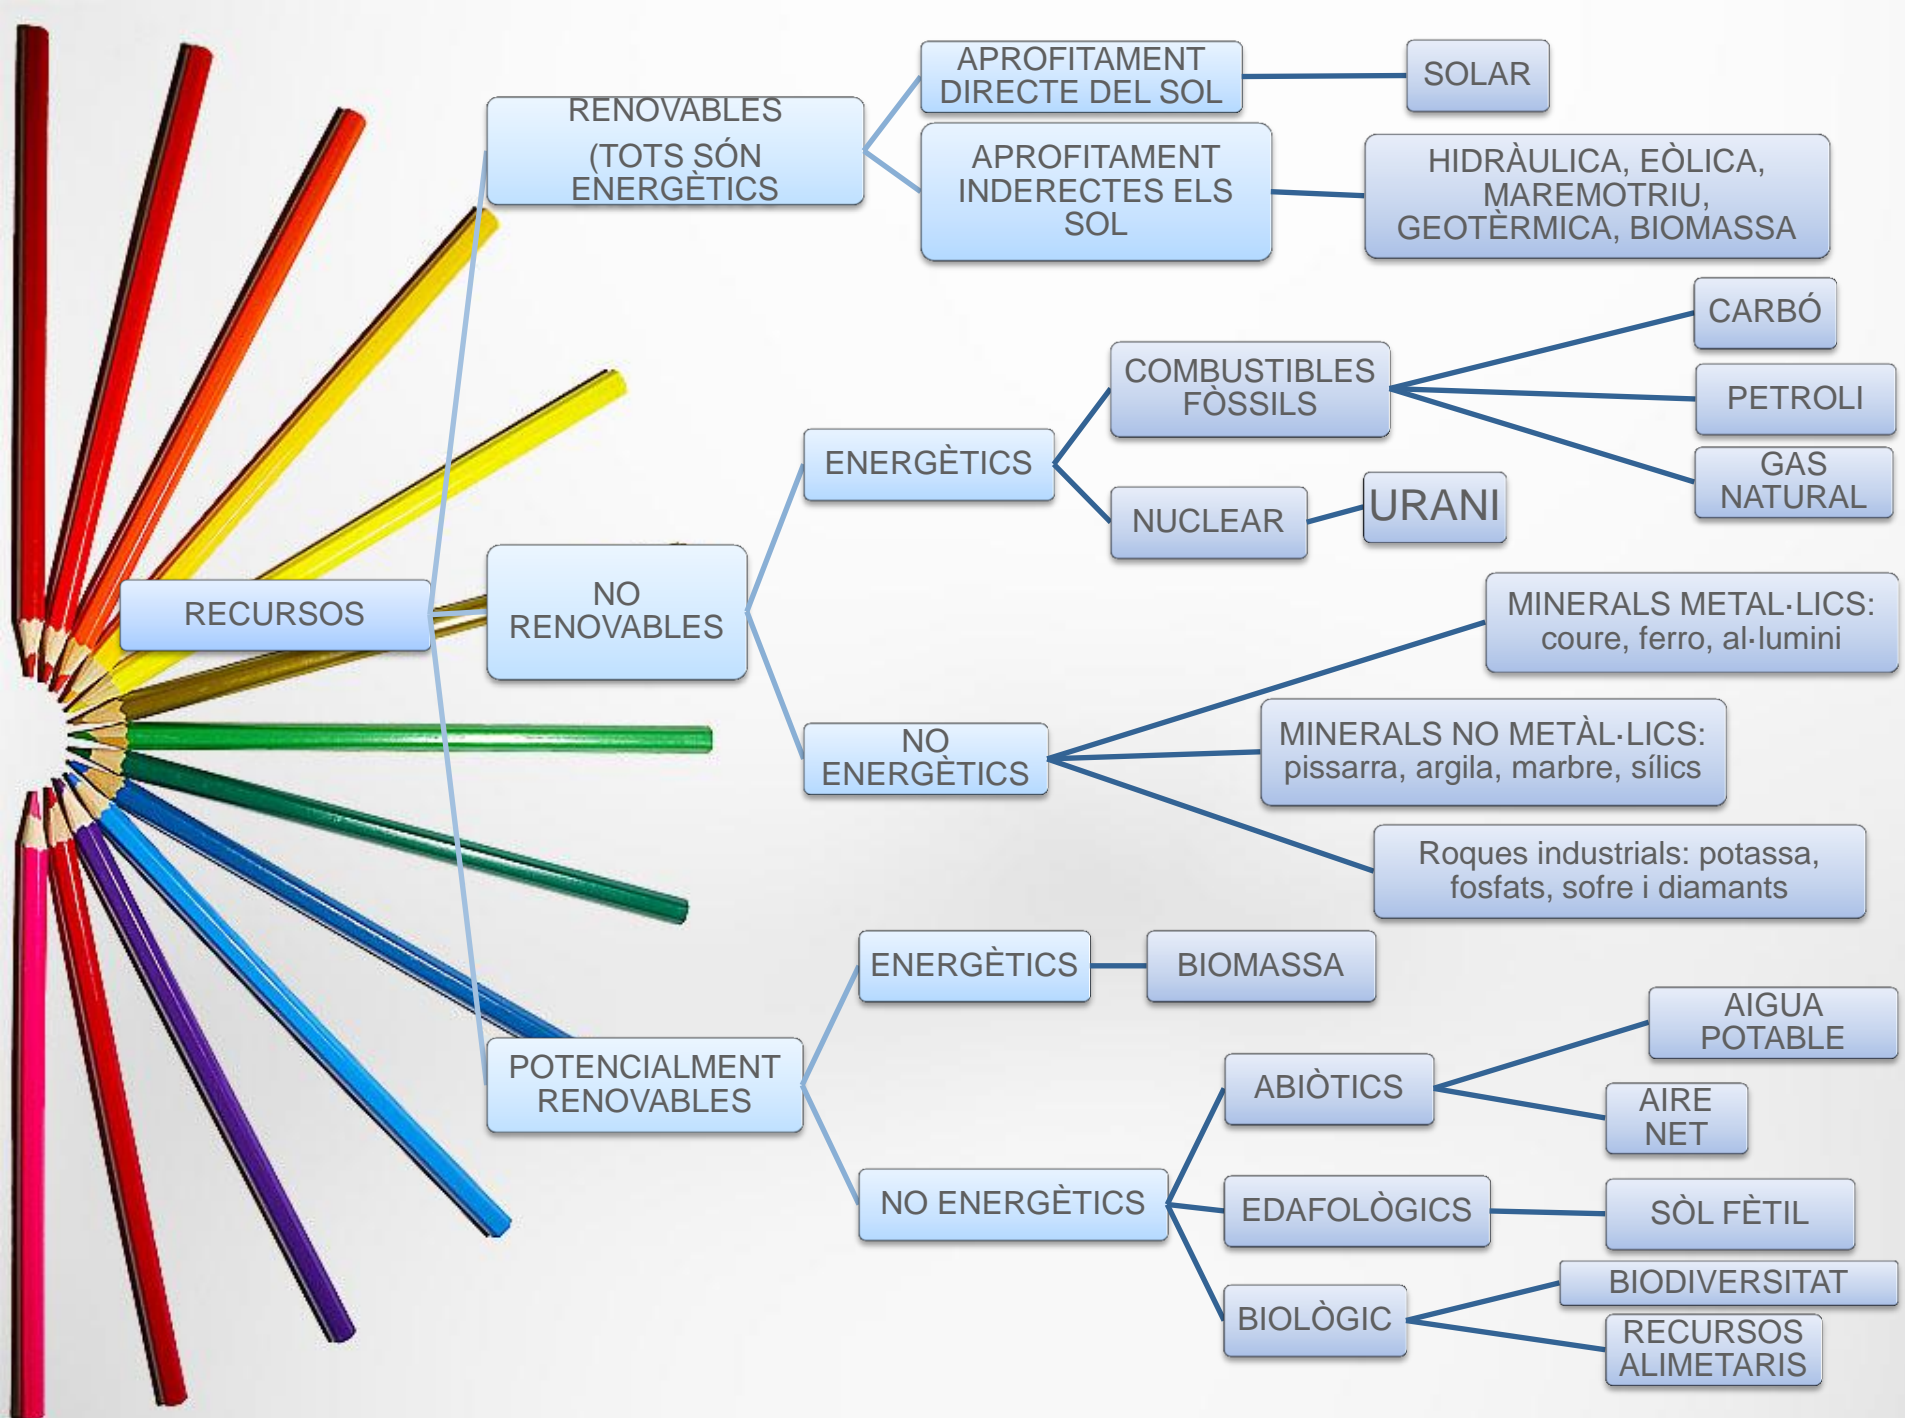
RECURSOS

RENOVABLES (TOTS SÓN ENERGÈTICS

APROFITAMENT DIRECTE DEL SOL

SOLAR

APROFITAMENT INDERECTES ELS SOL

HIDRÀULICA, EÒLICA, MAREMOTRIU, GEOTÈRMICA, BIOMASSA

NO RENOVABLES

ENERGÈTICS

COMBUSTIBLES FÒSSILS

CARBÓ

PETROLI

GAS NATURAL

NUCLEAR

URANI

NO ENERGÈTICS

MINERALS METAL·LICS: coure, ferro, al·lumini

MINERALS NO METÀL·LICS: pissarra, argila, marbre, sílics

Roques industrials: potassa, fosfats, sofre i diamants

POTENCIALMENT RENOVABLES

ENERGÈTICS

BIOMASSA

NO ENERGÈTICS

ABIÒTICS

AIGUA POTABLE

AIRE NET

EDAFOLÒGICS

SÒL FÈTIL

BIOLÒGIC

BIODIVERSITAT

RECURSOS ALIMETARIS